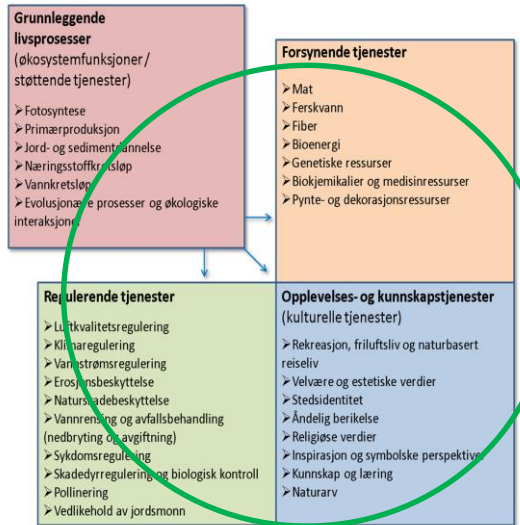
Grunnleggende livsprosesser (økosystemfunksjoner / støttende tjenester)

➢ Fotosyntese
➢ Primærproduksjon
➢ Jord- og sedimentdannelse
➢ Næringsstoffkretsløp
➢ Vannkretsløp
➢ Evolusjonære prosesser og økologiske interaksjoner

Forsynende tjenester

➢ Mat
➢ Ferskvann
➢ Fiber
➢ Bioenergi
➢ Genetiske ressurser
➢ Biokjemikalier og medisinressurser
➢ Pynte- og dekorasjonsressurser

Regulerende tjenester

➢ Luftkvalitetsregulering
➢ Klimaregulering
➢ Vannstrømsregulering
➢ Erosjonsbeskyttelse
➢ Naturskadebeskyttelse
➢ Vannrensing og avfallsbehandling (nedbryting og avgiftning)
➢ Sykdomsregulering
➢ Skadedyrregulering og biologisk kontroll
➢ Pollinering
➢ Vedlikehold av jordsmonn

Opplevelses- og kunnskapstjenester (kulturelle tjenester)

➢ Rekreasjon, friluftsliv og naturbasert reiseliv
➢ Velvære og estetiske verdier
➢ Stedsidentitet
➢ Åndelig berikelse
➢ Religiøse verdier
➢ Inspirasjon og symbolske perspektiver
➢ Kunnskap og læring
➢ Naturarv